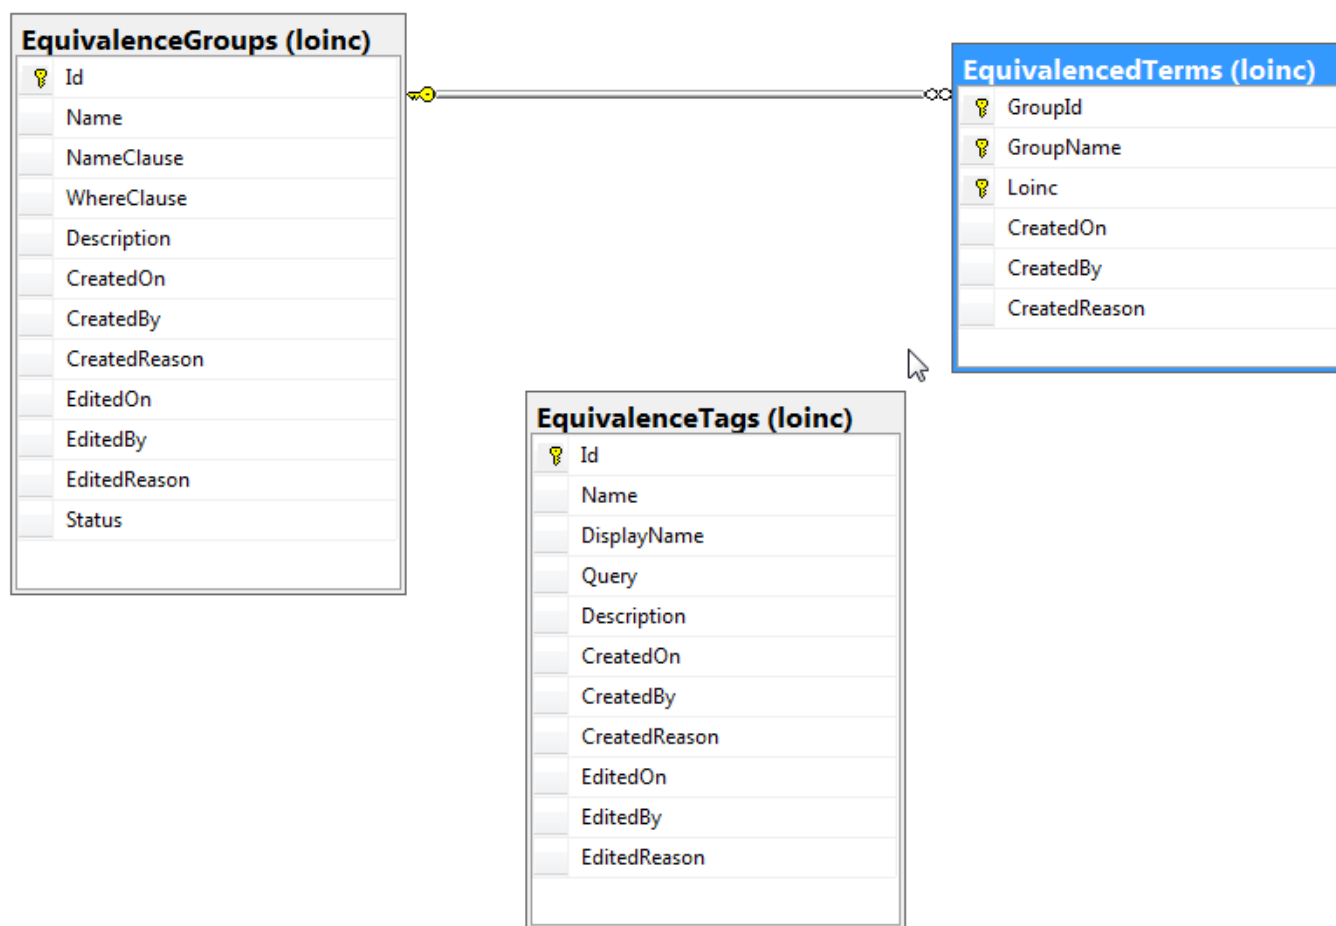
EquivalenceGroups (loinc)
Id
Name
NameClause
WhereClause
Description
CreatedOn
CreatedBy
CreatedReason
EditedOn
EditedBy
EditedReason
Status

EquivalencedTerms (loinc)
GroupId
GroupName
Loinc
CreatedOn
CreatedBy
CreatedReason

EquivalenceTags (loinc)
Id
Name
DisplayName
Query
Description
CreatedOn
CreatedBy
CreatedReason
EditedOn
EditedBy
EditedReason